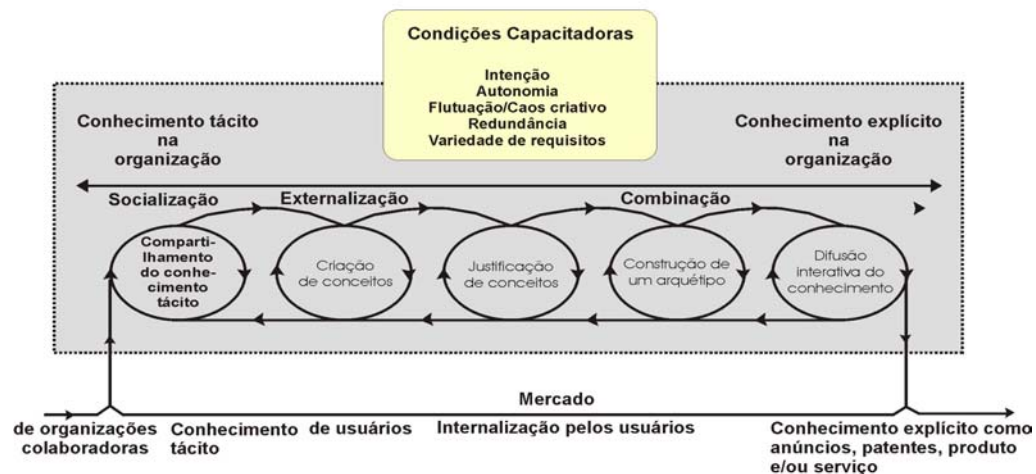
Condições Capacitadoras

Intenção
Autonomia
Flutuação/Caos criativo
Redundância
Variedade de requisitos

Conhecimento tácito na organização

Conhecimento explícito na organização

Socialização

Externalização

Combinação

Compartilhamento do conhecimento tácito

Criação de conceitos

Justificação de conceitos

Construção de um arquétipo

Difusão interativa do conhecimento

Mercado

de organizações colaboradoras

Conhecimento tácito

de usuários

Internalização pelos usuários

Conhecimento explícito como anúncios, patentes, produto e/ou serviço